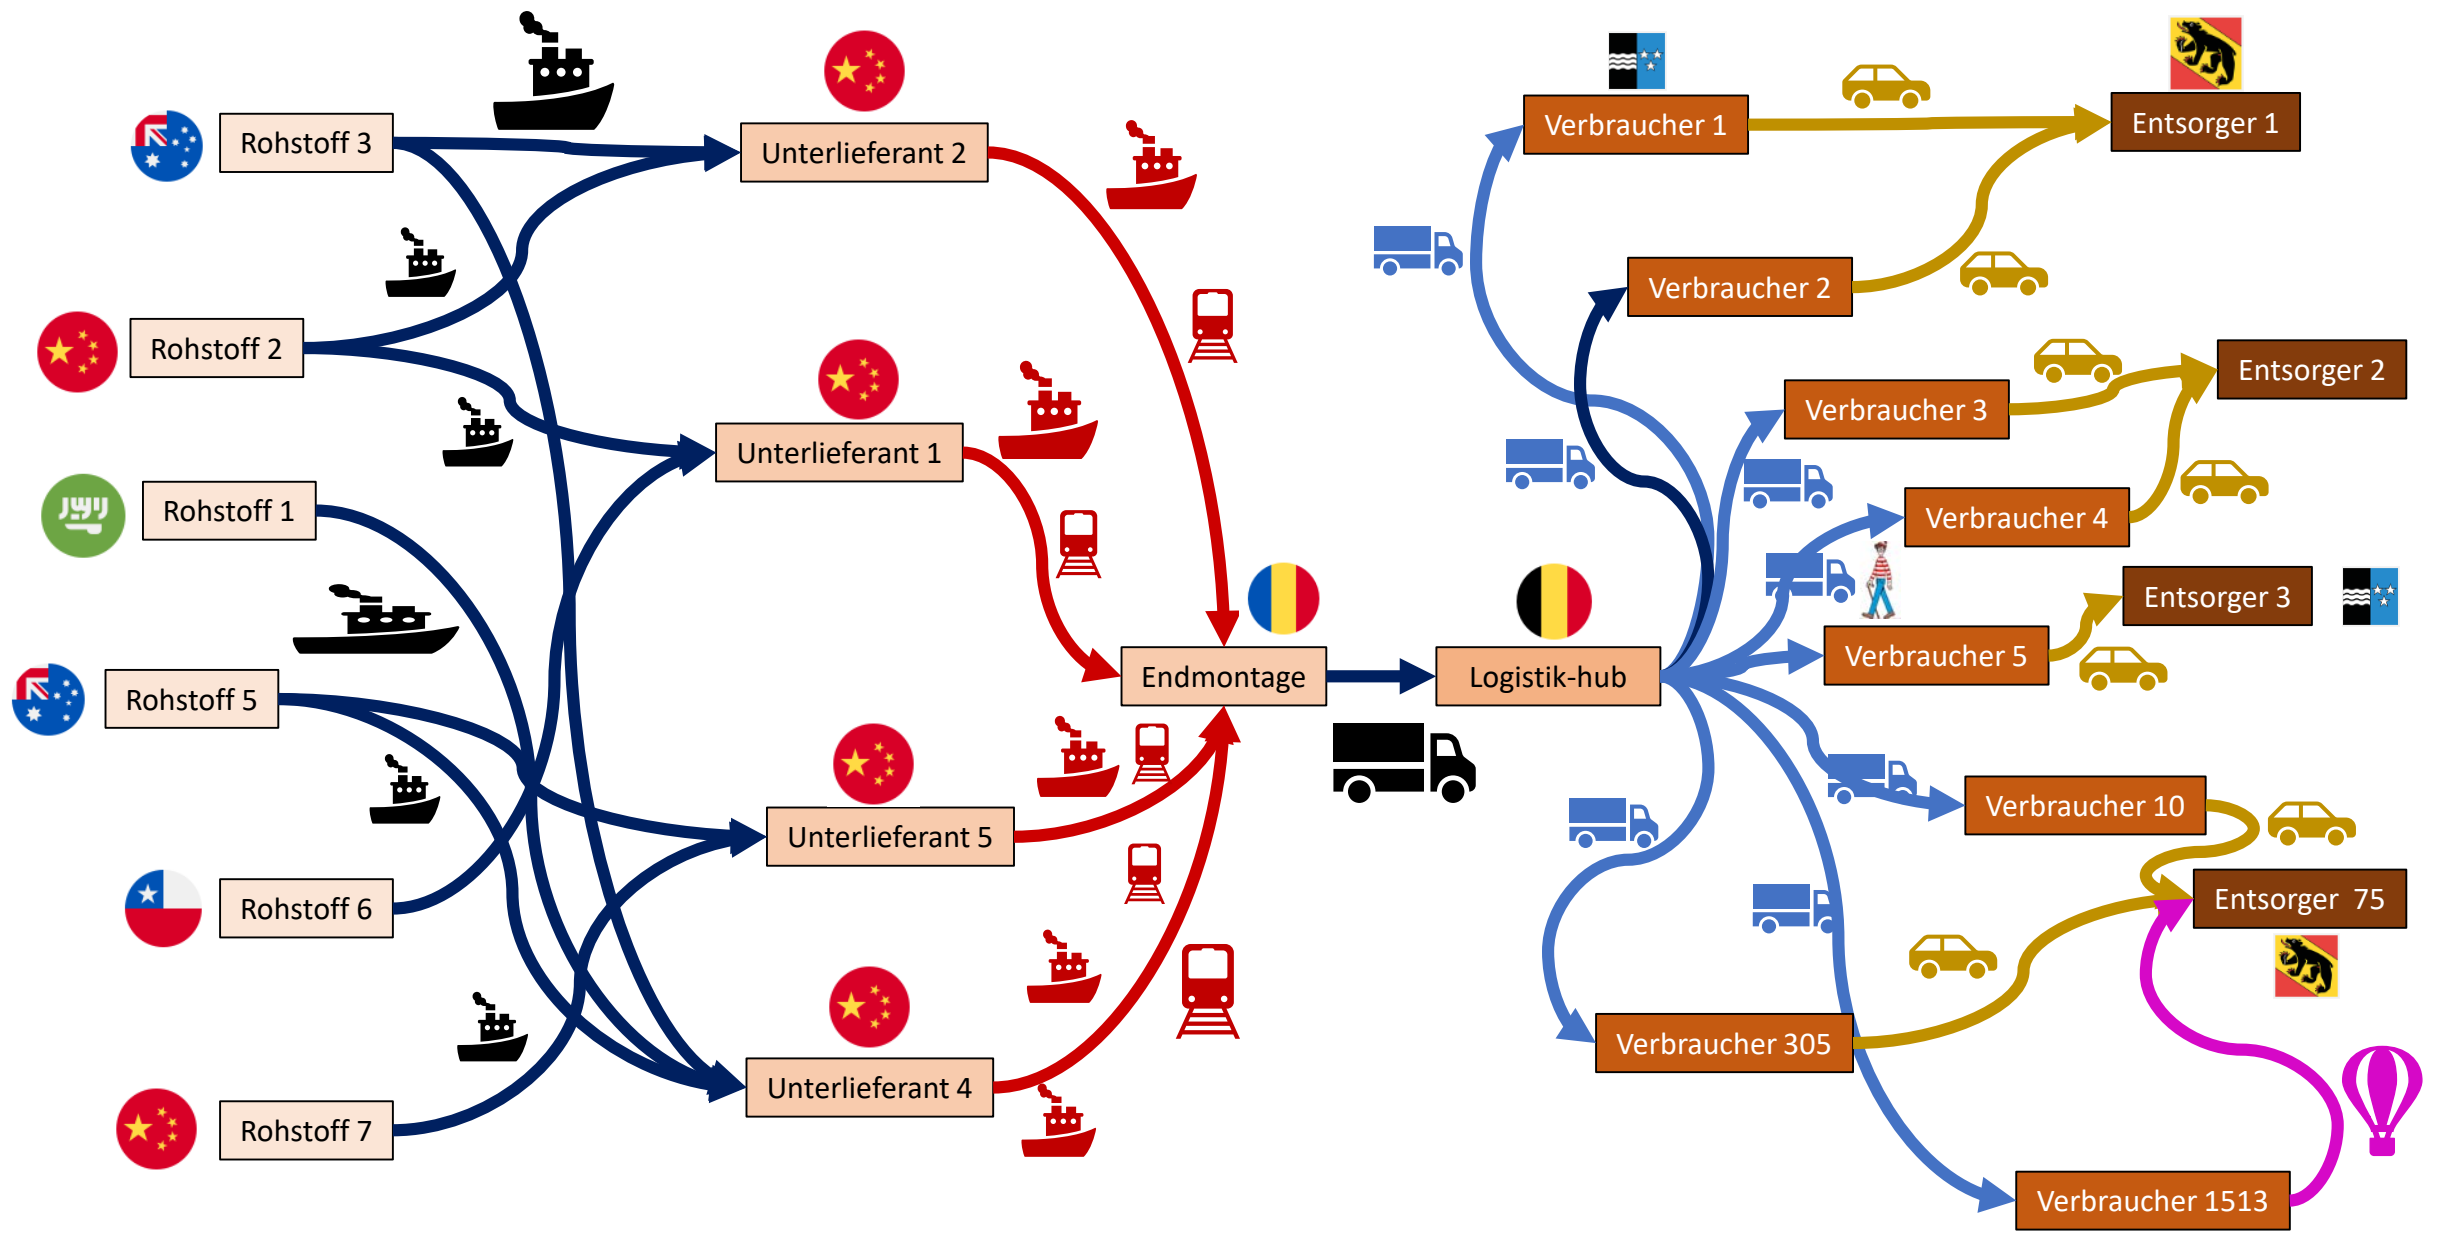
Rohstoff 3

Rohstoff 2

Rohstoff 1

Rohstoff 5

Rohstoff 6

Rohstoff 7

Unterlieferant 2

Unterlieferant 1

Unterlieferant 5

Unterlieferant 4

Endmontage

Logistik-hub

Verbraucher 1

Verbraucher 2

Verbraucher 3

Verbraucher 4

Verbraucher 5

Verbraucher 10

Verbraucher 305

Verbraucher 1513

Entsorger 1

Entsorger 2

Entsorger 3

Entsorger 75